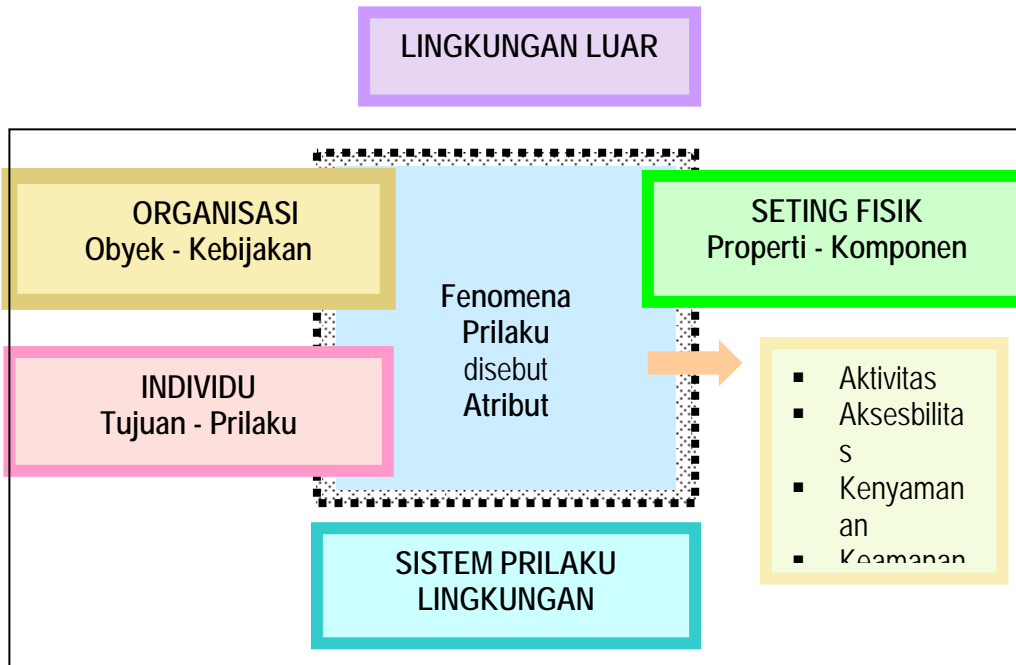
LINGKUNGAN LUAR

ORGANISASI
Obyek - Kebijakan

SETING FISIK
Properti - Komponen

Fenomena
Prilaku
disebut
Atribut

INDIVIDU
Tujuan - Prilaku

- Aktivitas
- Aksesbilitas
- Kenyamanan
- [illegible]

SISTEM PRILAKU
LINGKUNGAN